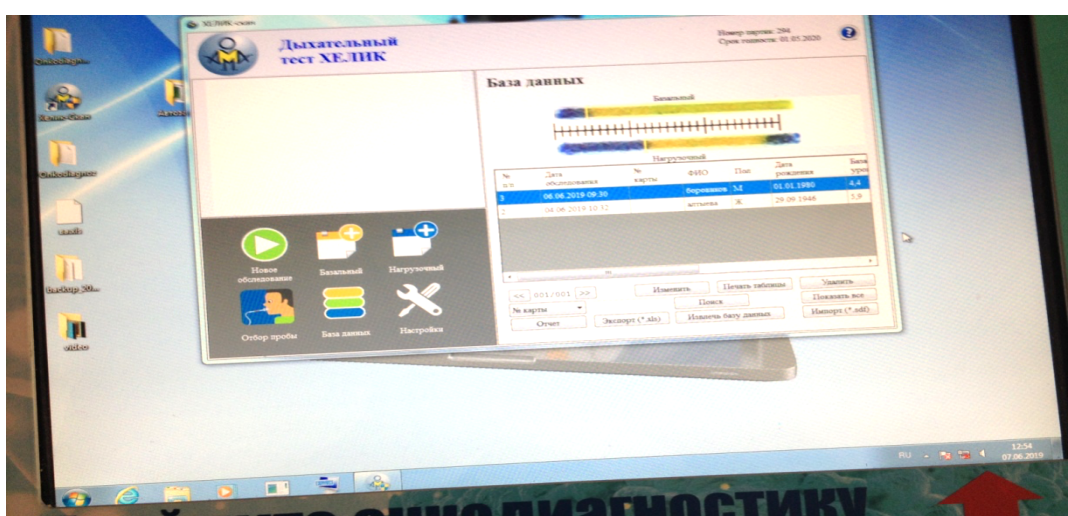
ХЕЛИК-скан

Дыхательный тест ХЕЛИК

Номер партии: 294
Срок годности: 01.05.2020

База данных

Базальный

Нагрузочный

| № п/п | Дата обследования | № карты | ФИО | Пол | Дата рождения | Базальный уровень |
|---|---|---|---|---|---|---|
| 1 | 06.06.2019 09:30 | | Березанцев | М | 01.01.1980 | 4,4 |
| 2 | 04.06.2019 10:32 | | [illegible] | Ж | 29.09.1946 | 5,9 |

<< 001/001 >>

№ карты

Отчет

Экспорт (*.xls)

Изменить

Печать таблицы

Удалить

Поиск

Показать все

Изменить базу данных

Импорт (*.mdf)

Новое обследование

Базальный

Нагрузочный

Отбор пробы

База данных

Настройки

RU

12:54
07.06.2019

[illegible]ДИАГНОСТИКУ